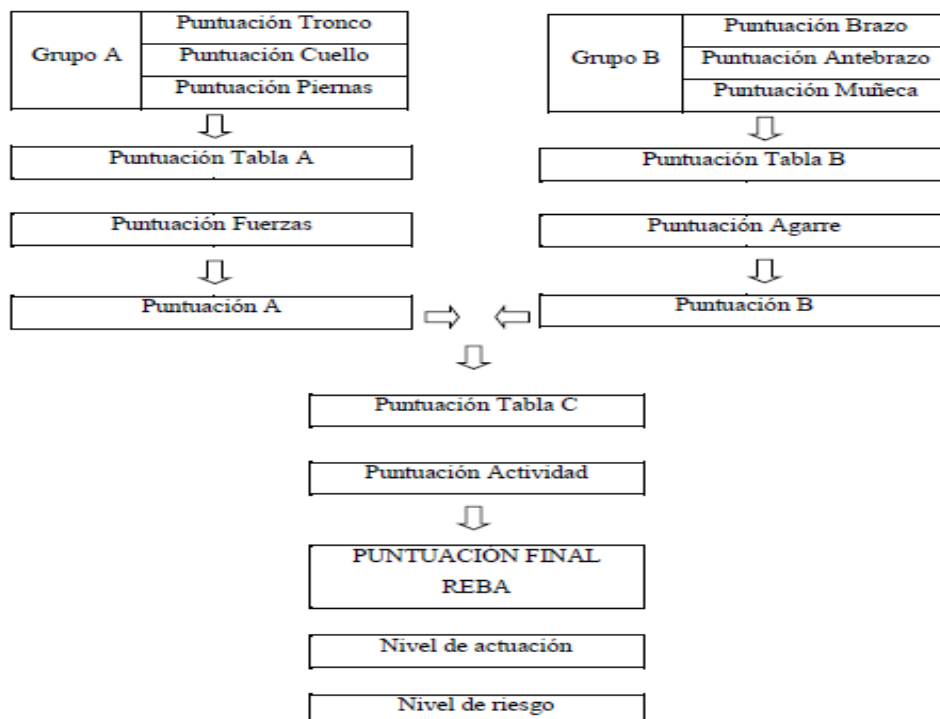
Grupo A
Puntuación Tronco
Puntuación Cuello
Puntuación Piernas

Grupo B
Puntuación Brazo
Puntuación Antebrazo
Puntuación Muñeca

Puntuación Tabla A

Puntuación Tabla B

Puntuación Fuerzas

Puntuación Agarre

Puntuación A

Puntuación B

Puntuación Tabla C

Puntuación Actividad

PUNTUACIÓN FINAL REBA

Nivel de actuación

Nivel de riesgo